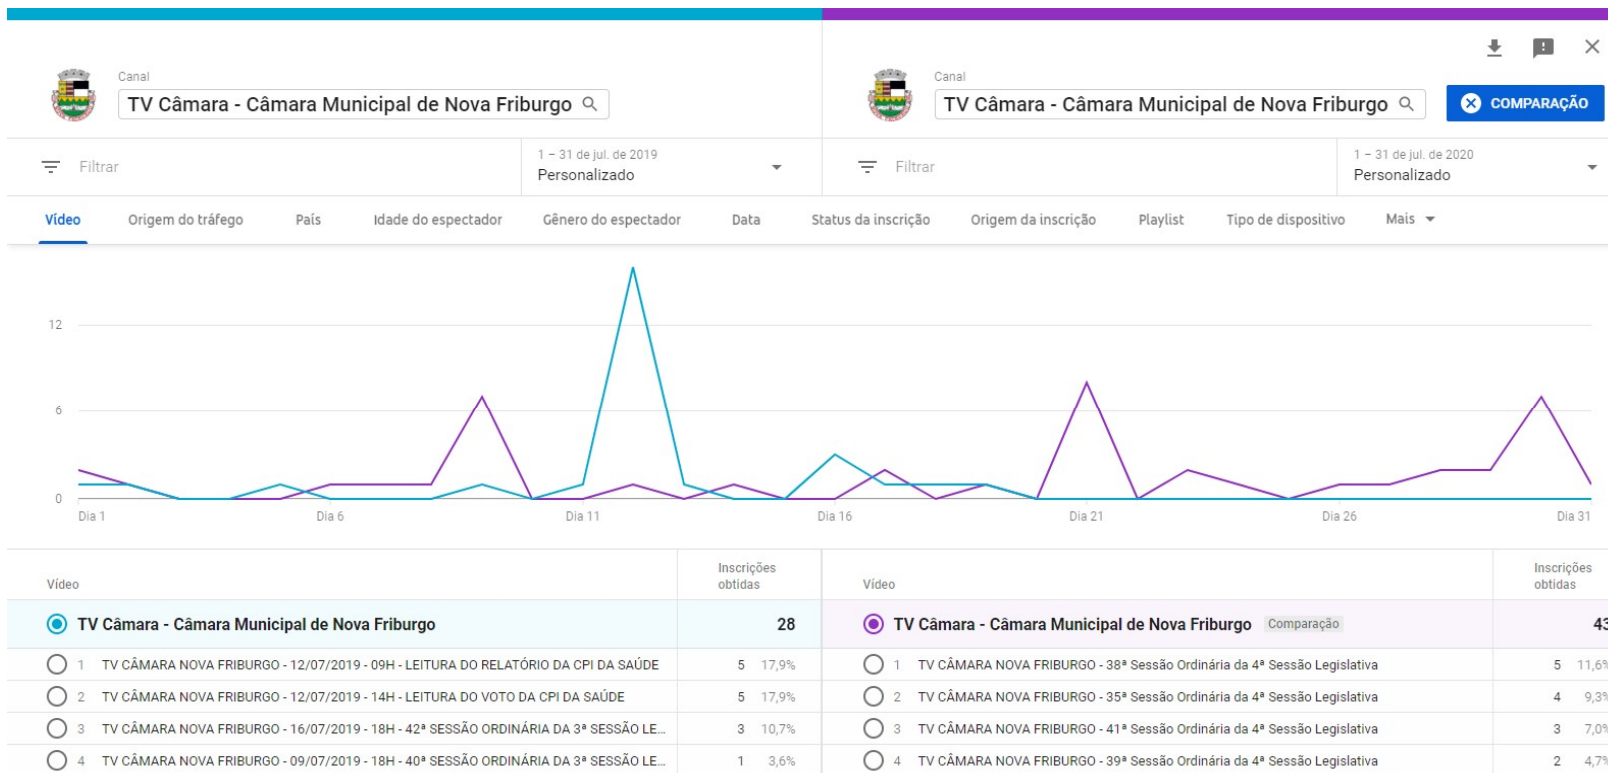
Canal
TV Câmara - Câmara Municipal de Nova Friburgo

Canal
TV Câmara - Câmara Municipal de Nova Friburgo

COMPARAÇÃO

Filtrar
1 – 31 de jul. de 2019
Personalizado

Filtrar
1 – 31 de jul. de 2020
Personalizado

Vídeo | Origem do tráfego | País | Idade do espectador | Gênero do espectador | Data | Status da inscrição | Origem da inscrição | Playlist | Tipo de dispositivo | Mais

12
6
0
Dia 1 | Dia 6 | Dia 11 | Dia 16 | Dia 21 | Dia 26 | Dia 31

| Vídeo | Inscrições obtidas | |
|---|---|---|
| TV Câmara - Câmara Municipal de Nova Friburgo | 28 | |
| 1 TV CÂMARA NOVA FRIBURGO - 12/07/2019 - 09H - LEITURA DO RELATÓRIO DA CPI DA SAÚDE | 5 | 17,9% |
| 2 TV CÂMARA NOVA FRIBURGO - 12/07/2019 - 14H - LEITURA DO VOTO DA CPI DA SAÚDE | 5 | 17,9% |
| 3 TV CÂMARA NOVA FRIBURGO - 16/07/2019 - 18H - 42ª SESSÃO ORDINÁRIA DA 3ª SESSÃO LE... | 3 | 10,7% |
| 4 TV CÂMARA NOVA FRIBURGO - 09/07/2019 - 18H - 40ª SESSÃO ORDINÁRIA DA 3ª SESSÃO LE... | 1 | 3,6% |

| Vídeo | Inscrições obtidas | |
|---|---|---|
| TV Câmara - Câmara Municipal de Nova Friburgo Comparação | 43 | |
| 1 TV CÂMARA NOVA FRIBURGO - 38ª Sessão Ordinária da 4ª Sessão Legislativa | 5 | 11,6% |
| 2 TV CÂMARA NOVA FRIBURGO - 35ª Sessão Ordinária da 4ª Sessão Legislativa | 4 | 9,3% |
| 3 TV CÂMARA NOVA FRIBURGO - 41ª Sessão Ordinária da 4ª Sessão Legislativa | 3 | 7,0% |
| 4 TV CÂMARA NOVA FRIBURGO - 39ª Sessão Ordinária da 4ª Sessão Legislativa | 2 | 4,7% |